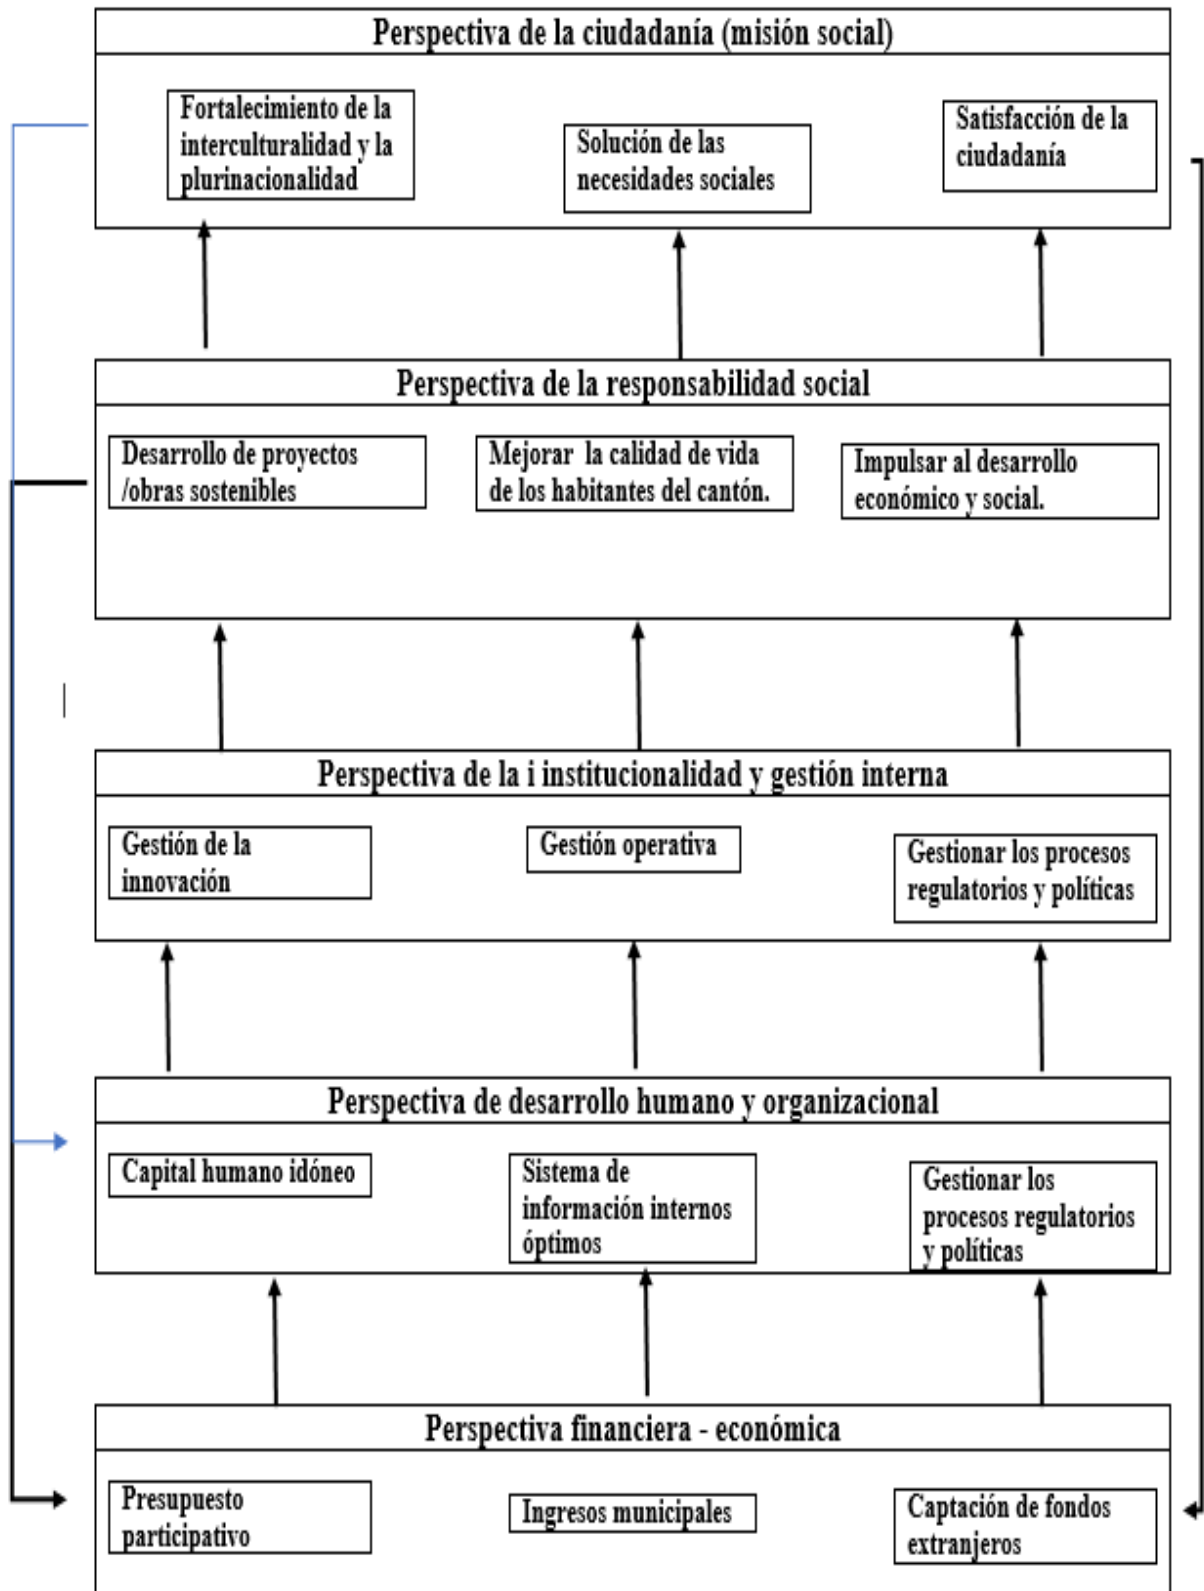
Perspectiva de la ciudadanía (misión social)

Fortalecimiento de la interculturalidad y la plurinacionalidad

Solución de las necesidades sociales

Satisfacción de la ciudadanía

Perspectiva de la responsabilidad social

Desarrollo de proyectos /obras sostenibles

Mejorar la calidad de vida de los habitantes del cantón.

Impulsar al desarrollo económico y social.

Perspectiva de la i institucionalidad y gestión interna

Gestión de la innovación

Gestión operativa

Gestionar los procesos regulatorios y políticas

Perspectiva de desarrollo humano y organizacional

Capital humano idóneo

Sistema de información internos óptimos

Gestionar los procesos regulatorios y políticas

Perspectiva financiera - económica

Presupuesto participativo

Ingresos municipales

Captación de fondos extranjeros